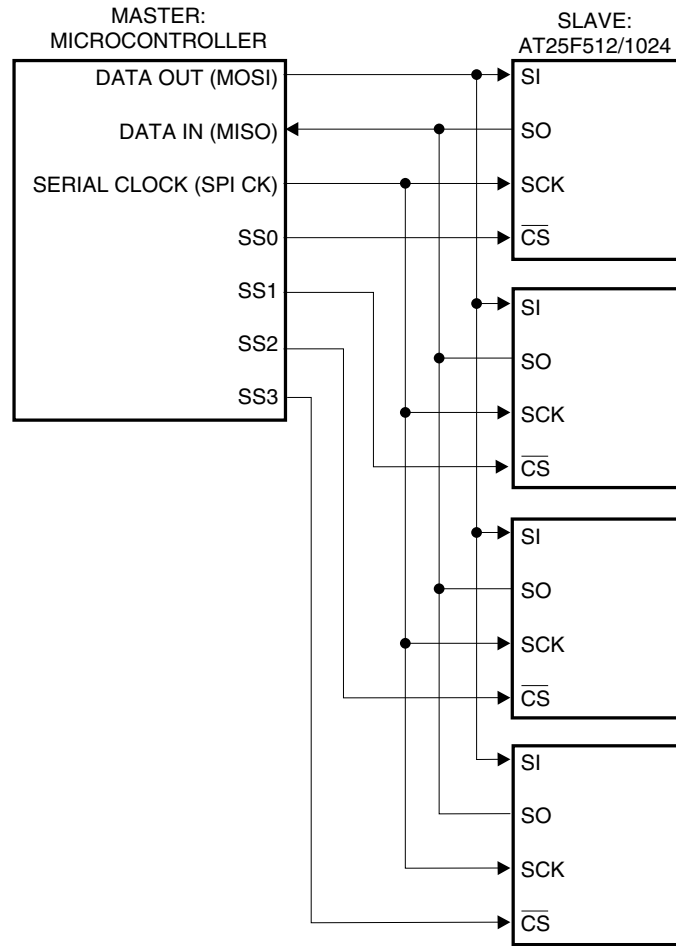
MASTER:
MICROCONTROLLER

SLAVE:
AT25F512/1024

DATA OUT (MOSI)

DATA IN (MISO)

SERIAL CLOCK (SPI CK)

SS0

SS1

SS2

SS3

SI

SO

SCK

$\overline{CS}$

SI

SO

SCK

$\overline{CS}$

SI

SO

SCK

$\overline{CS}$

SI

SO

SCK

$\overline{CS}$